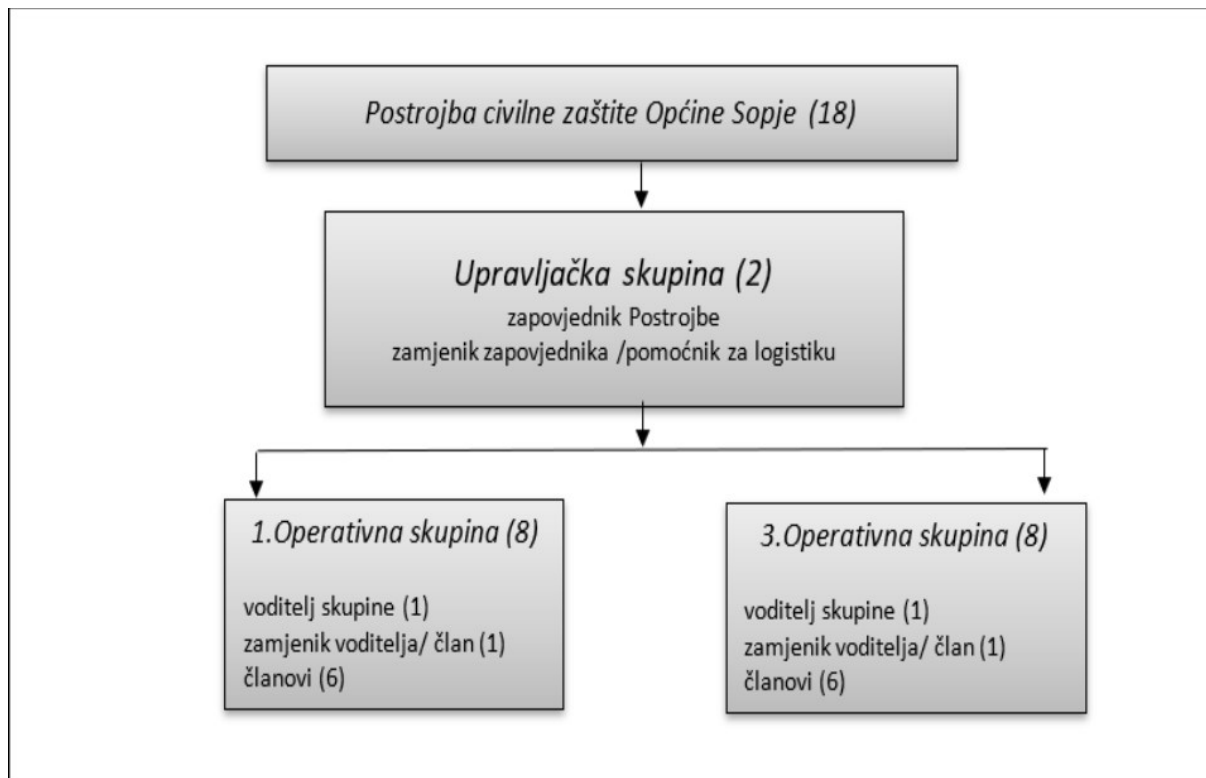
Postrojba civilne zaštite Općine Sopje (18)

Upravljačka skupina (2)
zapovjednik Postrojbe
zamjenik zapovjednika /pomoćnik za logistiku

1.Operativna skupina (8)

voditelj skupine (1)
zamjenik voditelja/ član (1)
članovi (6)

3.Operativna skupina (8)

voditelj skupine (1)
zamjenik voditelja/ član (1)
članovi (6)